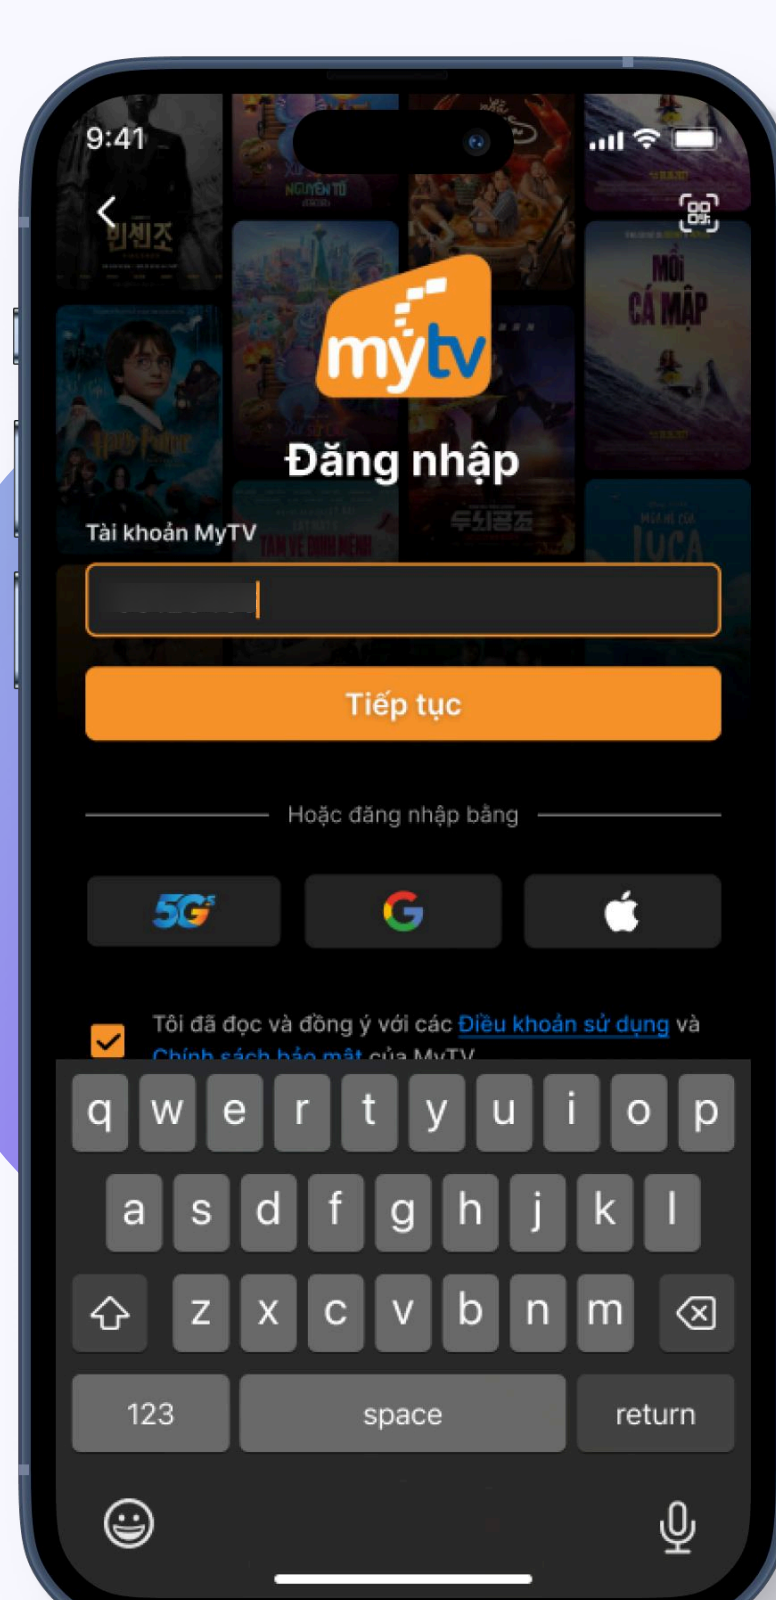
9:41

mytv

Đăng nhập

Tài khoản MyTV

Tiếp tục

Hoặc đăng nhập bằng

5G

Tôi đã đọc và đồng ý với các Điều khoản sử dụng và Chính sách bảo mật của MyTV

q w e r t y u i o p
a s d f g h j k l
z x c v b n m
123 space return